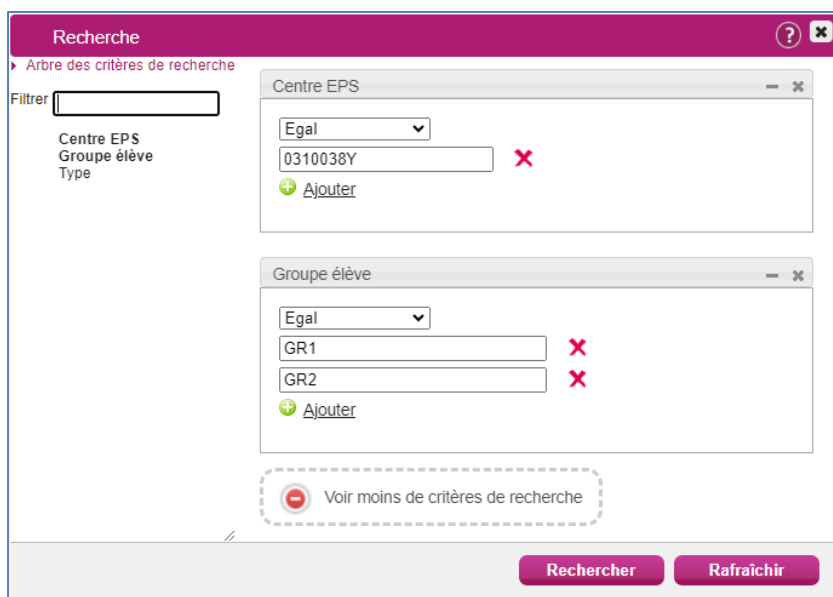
Recherche

Arbre des critères de recherche

Filtrer

Centre EPS
Groupe élève
Type

Centre EPS

Egal
0310038Y
Ajouter

Groupe élève

Egal
GR1
GR2
Ajouter

Voir moins de critères de recherche

Rechercher
Rafraîchir